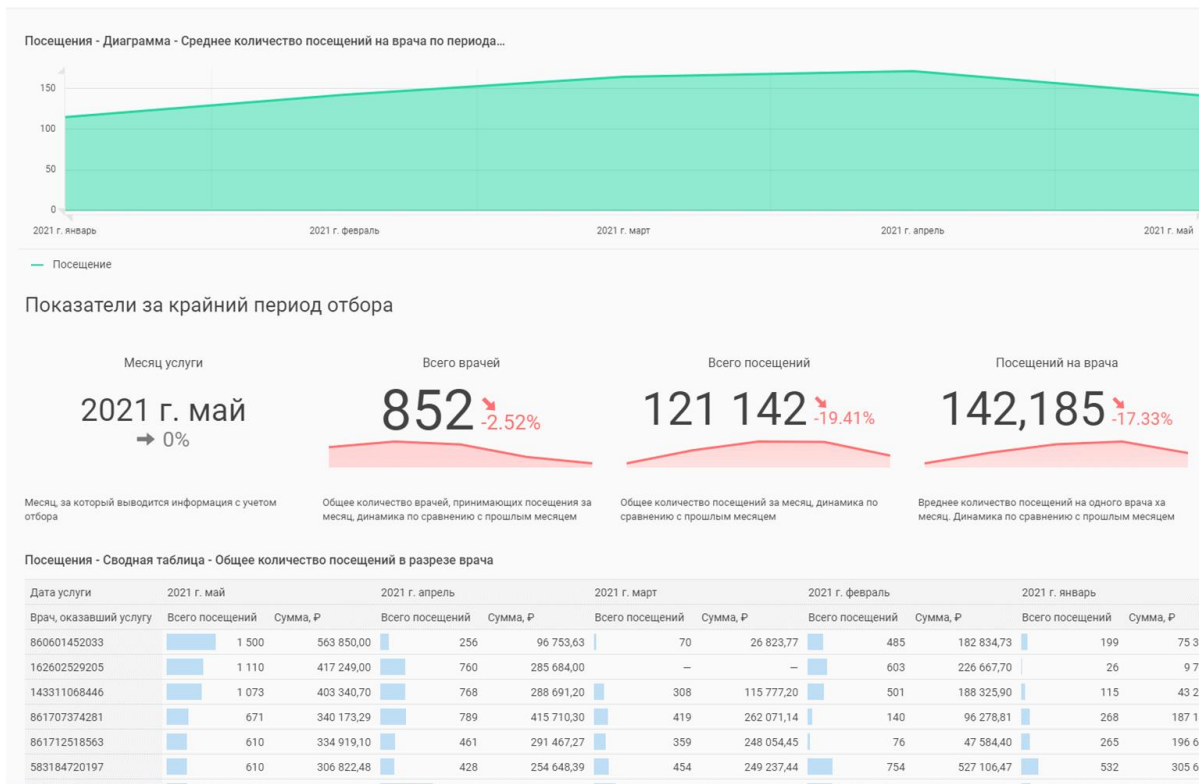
Посещения - Диаграмма - Среднее количество посещений на врача по периода...

150
100
50
0
2021 г. январь
2021 г. февраль
2021 г. март
2021 г. апрель
2021 г. май

Посещение

Показатели за крайний период отбора

Месяц услуги
2021 г. май
➜ 0%

Всего врачей
852 -2.52%

Всего посещений
121 142 -19.41%

Посещений на врача
142,185 -17.33%

Месяц, за который выводится информация с учетом отбора

Общее количество врачей, принимающих посещения за месяц, динамика по сравнению с прошлым месяцем

Общее количество посещений за месяц, динамика по сравнению с прошлым месяцем

Вреднее количество посещений на одного врача ха месяц. Динамика по сравнению с прошлым месяцем

Посещения - Сводная таблица - Общее количество посещений в разрезе врача

| Дата услуги | 2021 г. май | | 2021 г. апрель | | 2021 г. март | | 2021 г. февраль | | 2021 г. январь | |
|---|---|---|---|---|---|---|---|---|---|---|
| Врач, оказавший услугу | Всего посещений | Сумма, ₽ | Всего посещений | Сумма, ₽ | Всего посещений | Сумма, ₽ | Всего посещений | Сумма, ₽ | Всего посещений | Сумма, ₽ |
| 860601452033 | 1 500 | 563 850,00 | 256 | 96 753,63 | 70 | 26 823,77 | 485 | 182 834,73 | 199 | 75 3 |
| 162602529205 | 1 110 | 417 249,00 | 760 | 285 684,00 | – | – | 603 | 226 667,70 | 26 | 9 7 |
| 143311068446 | 1 073 | 403 340,70 | 768 | 288 691,20 | 308 | 115 777,20 | 501 | 188 325,90 | 115 | 43 2 |
| 861707374281 | 671 | 340 173,29 | 789 | 415 710,30 | 419 | 262 071,14 | 140 | 96 278,81 | 268 | 187 1 |
| 861712518563 | 610 | 334 919,10 | 461 | 291 467,27 | 359 | 248 054,45 | 76 | 47 584,40 | 265 | 196 6 |
| 583184720197 | 610 | 306 822,48 | 428 | 254 648,39 | 454 | 249 237,44 | 754 | 527 106,47 | 532 | 305 6 |